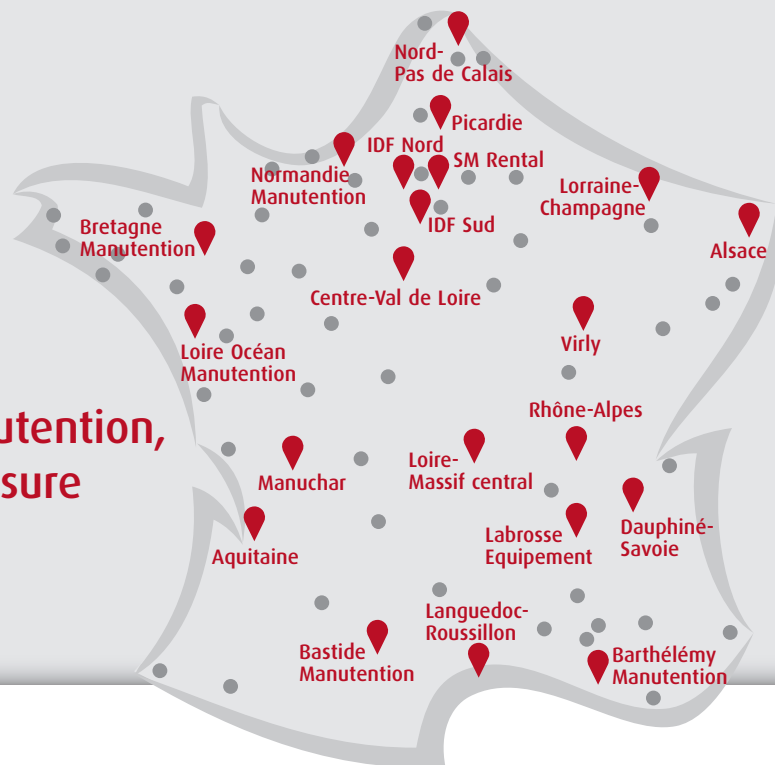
utention,
sure

Nord-
Pas de Calais

Picardie

IDF Nord

SM Rental

Normandie
Manutention

Lorraine-
Champagne

IDF Sud

Bretagne
Manutention

Alsace

Centre-Val de Loire

Virly

Loire Océan
Manutention

Rhône-Alpes

Loire-
Massif central

Manuchar

Labrosse
Equipement

Dauphiné-
Savoie

Aquitaine

Languedoc-
Roussillon

Bastide
Manutention

Barthélémy
Manutention